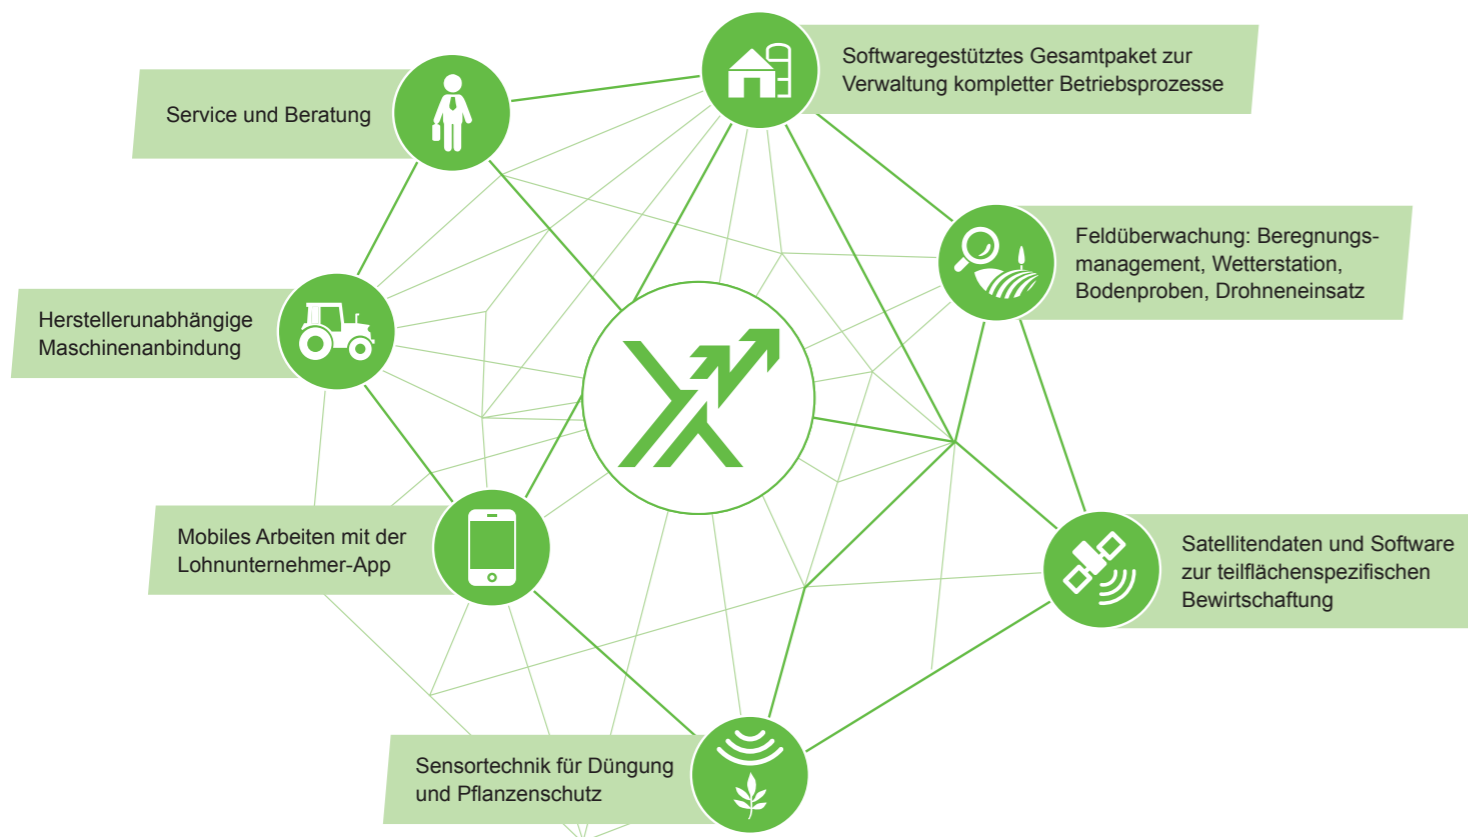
Softwaregestütztes Gesamtpaket zur Verwaltung kompletter Betriebsprozesse

Service und Beratung

Feldüberwachung: Beregnungsmanagement, Wetterstation, Bodenproben, Drohneneinsatz

Herstellerunabhängige Maschinenanbindung

Mobiles Arbeiten mit der Lohnunternehmer-App

Satellitendaten und Software zur teilflächenspezifischen Bewirtschaftung

Sensortechnik für Düngung und Pflanzenschutz